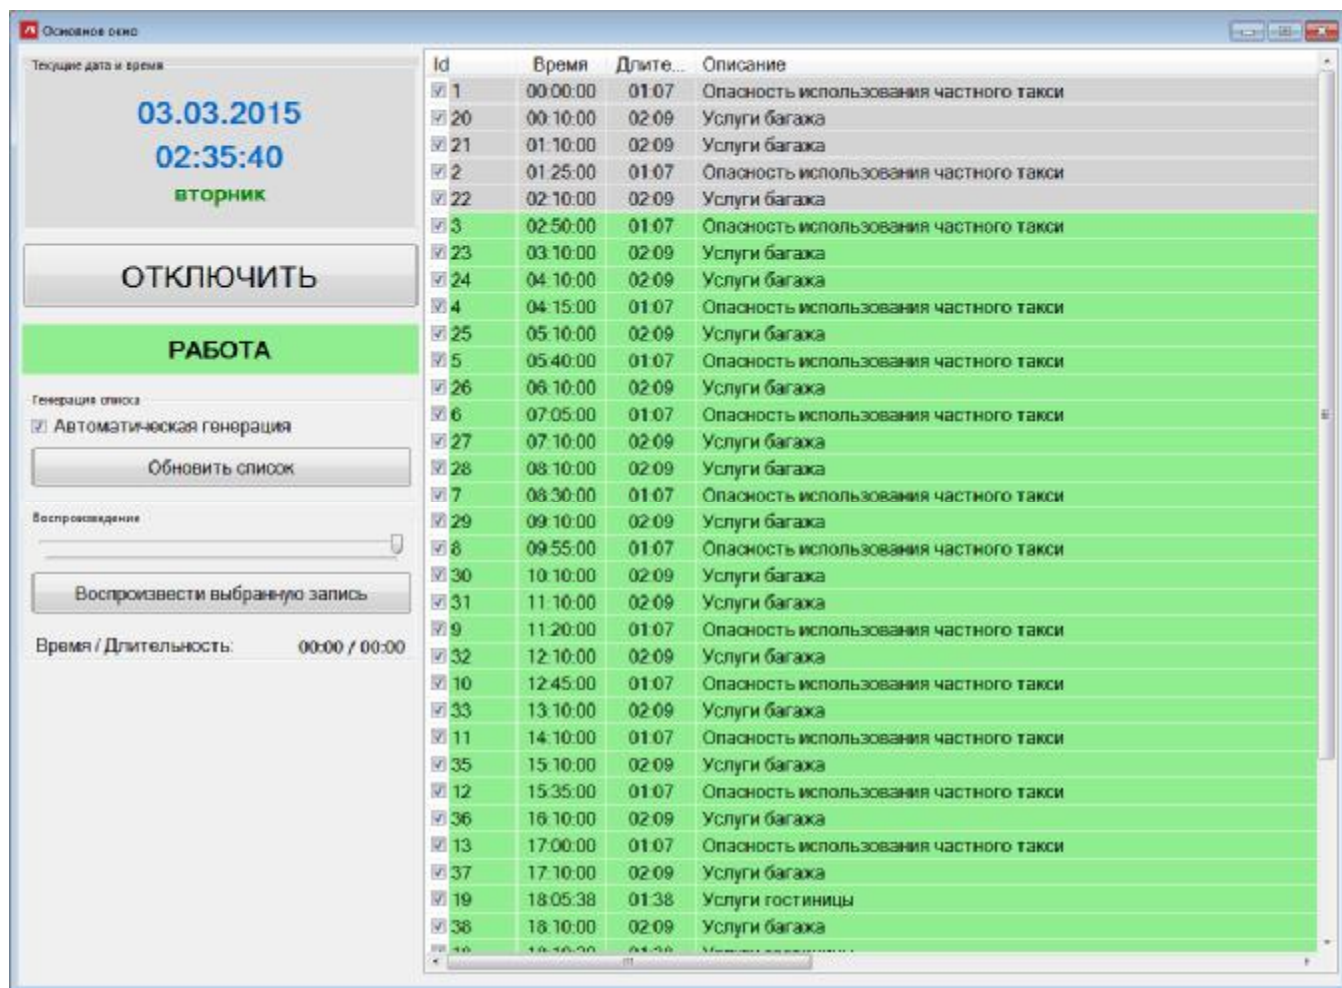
Основное окно

Текущие дата и время

03.03.2015

02:35:40

вторник

ОТКЛЮЧИТЬ

РАБОТА

Генерация списка

Автоматическая генерация

Обновить список

Воспроизведение

Воспроизвести выбранную запись

Время / Длительность: 00:00 / 00:00

| Id | Время | Длите... | Описание |
|---|---|---|---|
| 1 | 00:00:00 | 01:07 | Опасность использования частного такси |
| 20 | 00:10:00 | 02:09 | Услуги багажа |
| 21 | 01:10:00 | 02:09 | Услуги багажа |
| 2 | 01:25:00 | 01:07 | Опасность использования частного такси |
| 22 | 02:10:00 | 02:09 | Услуги багажа |
| 3 | 02:50:00 | 01:07 | Опасность использования частного такси |
| 23 | 03:10:00 | 02:09 | Услуги багажа |
| 24 | 04:10:00 | 02:09 | Услуги багажа |
| 4 | 04:15:00 | 01:07 | Опасность использования частного такси |
| 25 | 05:10:00 | 02:09 | Услуги багажа |
| 5 | 05:40:00 | 01:07 | Опасность использования частного такси |
| 26 | 06:10:00 | 02:09 | Услуги багажа |
| 6 | 07:05:00 | 01:07 | Опасность использования частного такси |
| 27 | 07:10:00 | 02:09 | Услуги багажа |
| 28 | 08:10:00 | 02:09 | Услуги багажа |
| 7 | 08:30:00 | 01:07 | Опасность использования частного такси |
| 29 | 09:10:00 | 02:09 | Услуги багажа |
| 8 | 09:55:00 | 01:07 | Опасность использования частного такси |
| 30 | 10:10:00 | 02:09 | Услуги багажа |
| 31 | 11:10:00 | 02:09 | Услуги багажа |
| 9 | 11:20:00 | 01:07 | Опасность использования частного такси |
| 32 | 12:10:00 | 02:09 | Услуги багажа |
| 10 | 12:45:00 | 01:07 | Опасность использования частного такси |
| 33 | 13:10:00 | 02:09 | Услуги багажа |
| 11 | 14:10:00 | 01:07 | Опасность использования частного такси |
| 35 | 15:10:00 | 02:09 | Услуги багажа |
| 12 | 15:35:00 | 01:07 | Опасность использования частного такси |
| 36 | 16:10:00 | 02:09 | Услуги багажа |
| 13 | 17:00:00 | 01:07 | Опасность использования частного такси |
| 37 | 17:10:00 | 02:09 | Услуги багажа |
| 19 | 18:05:38 | 01:38 | Услуги гостиницы |
| 38 | 18:10:00 | 02:09 | Услуги багажа |
| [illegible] | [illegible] | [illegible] | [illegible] |